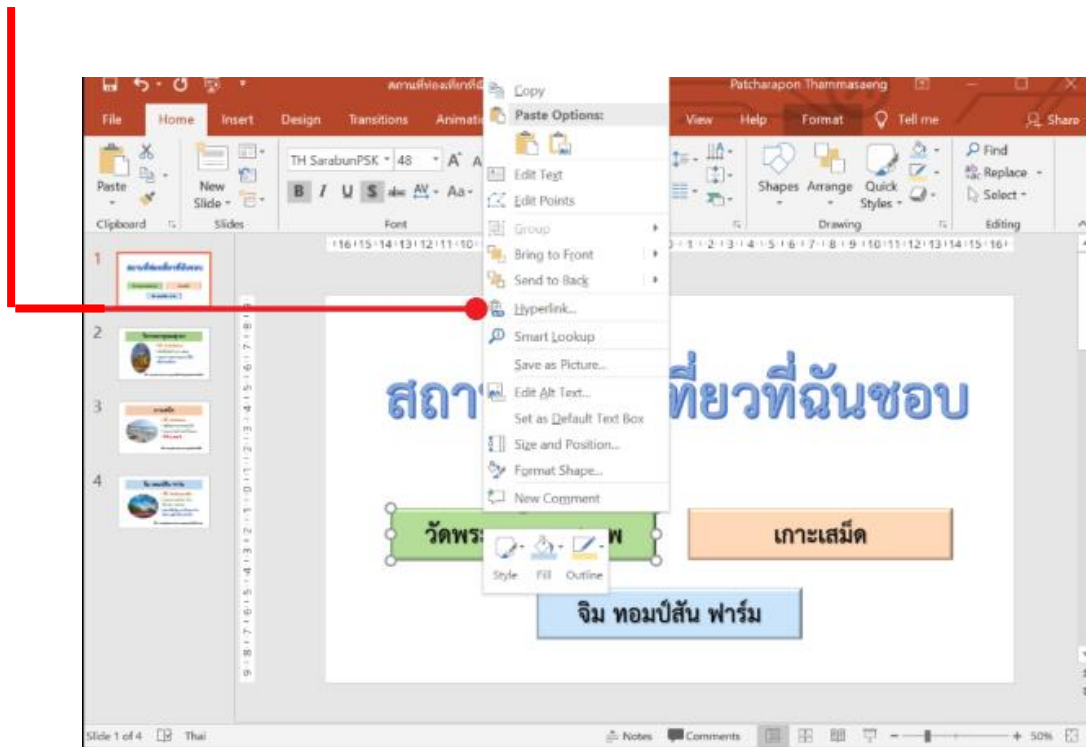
สถานที่ท่องเที่ยวที่ฉันชอบ
Patcharapon Thammasaeng
File Home Insert Design Transitions Animations View Help Format Tell me Share

Paste
Clipboard
New Slide
Slides
TH SarabunPSK 48
B I U S abc AV Aa
Font
Shapes Arrange Quick Styles
Drawing
Find
Replace
Select
Editing

Copy
Paste Options:
Edit Text
Edit Points
Group
Bring to Front
Send to Back
Hyperlink...
Smart Lookup
Save as Picture...
Edit Alt Text...
Set as Default Text Box
Size and Position...
Format Shape...
New Comment

1
2
3
4

สถา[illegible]ที่ยวที่ฉันชอบ
วัดพระ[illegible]พ
เกาะเสม็ด
จิม ทอมป์สัน ฟาร์ม
Style Fill Outline

Slide 1 of 4 Thai
Notes Comments 50%